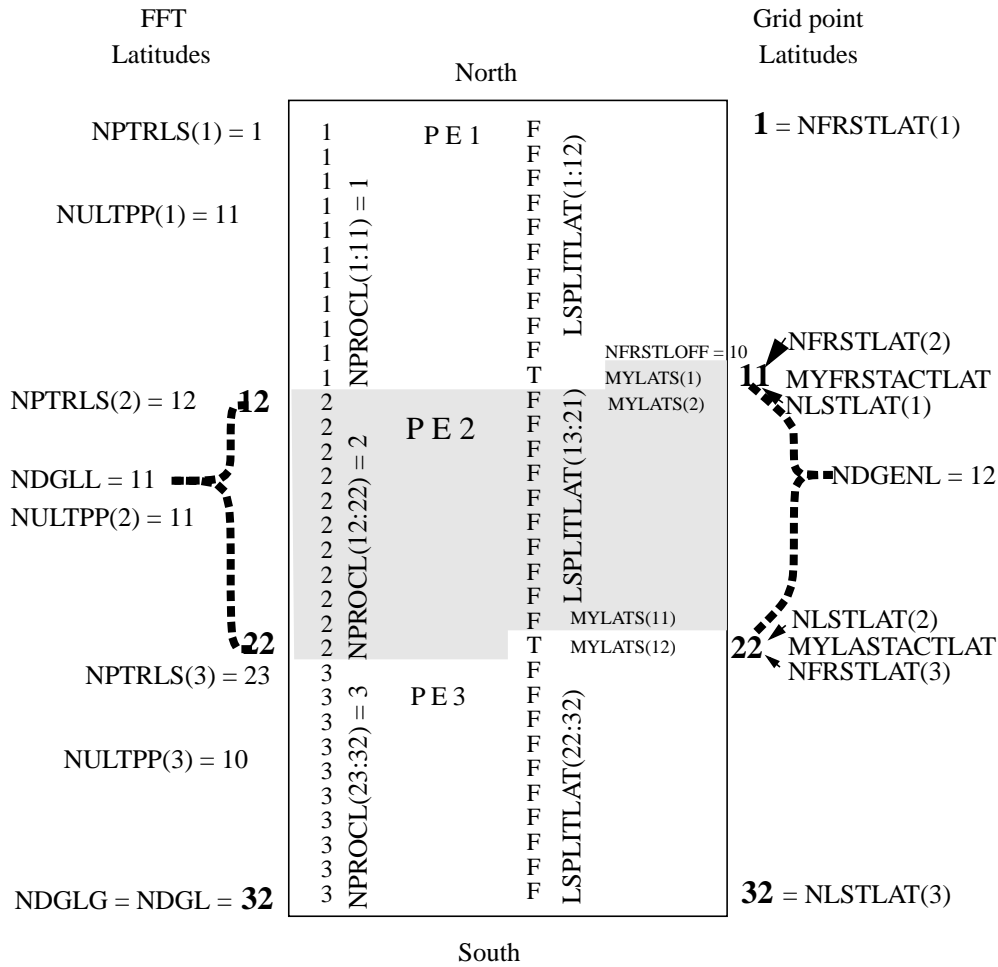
FFT
Latitudes

Grid point
Latitudes

North

NPTRLS(1) = 1

NULTPP(1) = 11

1 = NFRSTLAT(1)

P E 1

1
1
1
1
1
1
1
1
1
1
1

NPROCL(1:11) = 1

F
F
F
F
F
F
F
F
F
F
T

LSPLITLAT(1:12)

NFRSTLOFF = 10

MYLATS(1)

MYLATS(2)

NFRSTLAT(2)

11

MYFRSTACTLAT

NLSTLAT(1)

NPTRLS(2) = 12

12

NDGLL = 11

NULTPP(2) = 11

P E 2

2
2
2
2
2
2
2
2
2
2
2

NPROCL(12:22) = 2

F
F
F
F
F
F
F
F
F
F
T

LSPLITLAT(13:21)

NDGENL = 12

MYLATS(11)

MYLATS(12)

22

22

NLSTLAT(2)

MYLASTACTLAT

NFRSTLAT(3)

NPTRLS(3) = 23

NULTPP(3) = 10

P E 3

3
3
3
3
3
3
3
3
3
3

NPROCL(23:32) = 3

F
F
F
F
F
F
F
F
F
F

LSPLITLAT(22:32)

NDGLG = NDGL = 32

32 = NLSTLAT(3)

South